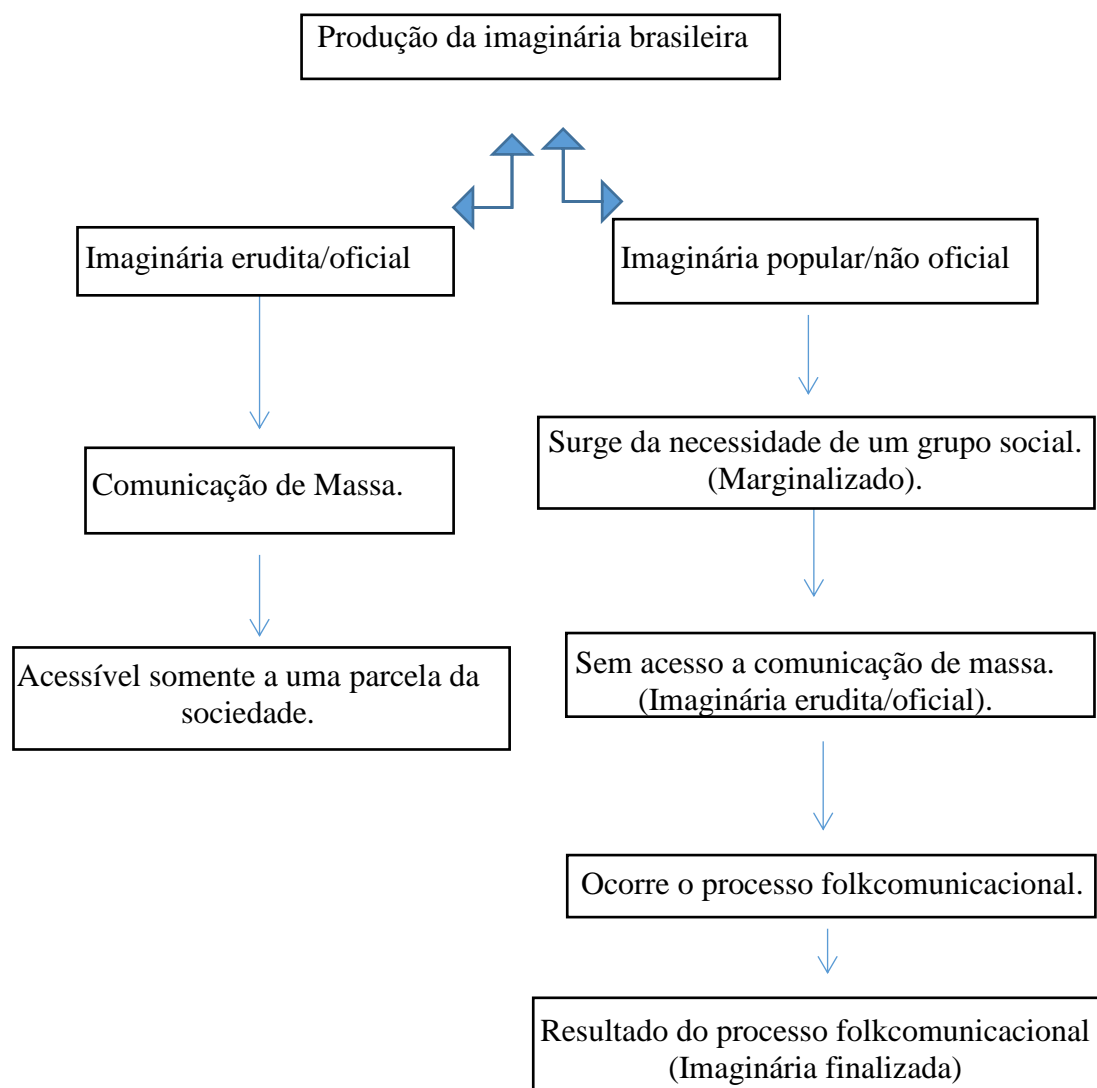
Produção da imaginária brasileira

Imaginária erudita/oficial

Imaginária popular/não oficial

Comunicação de Massa.

Acessível somente a uma parcela da sociedade.

Surge da necessidade de um grupo social. (Marginalizado).

Sem acesso a comunicação de massa. (Imaginária erudita/oficial).

Ocorre o processo folkcomunicacional.

Resultado do processo folkcomunicacional (Imaginária finalizada)